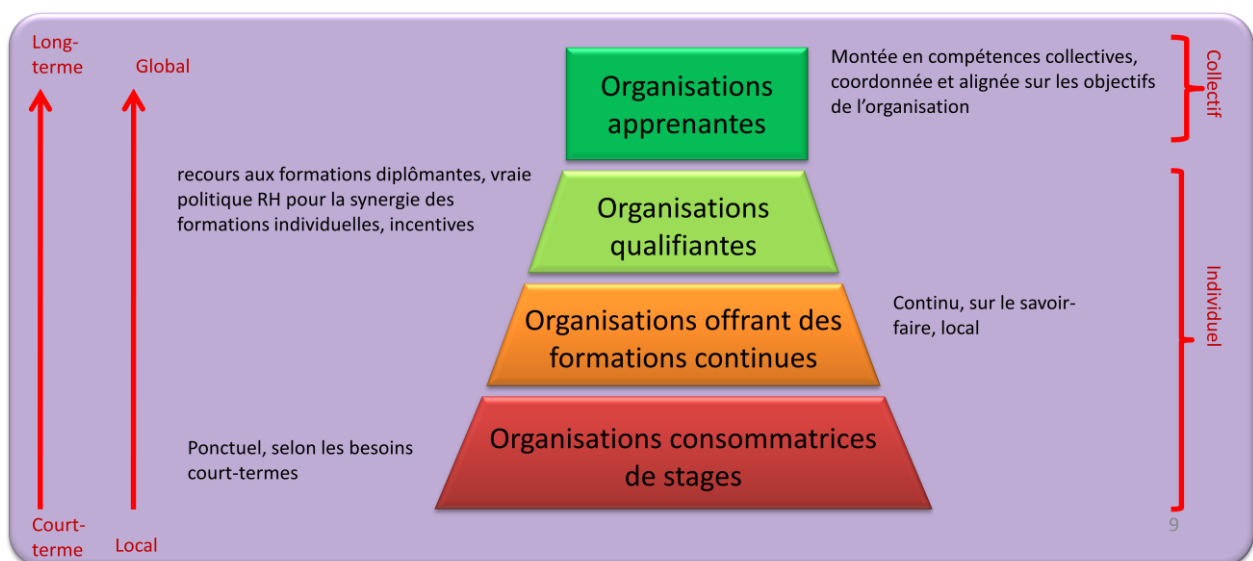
Long-terme

Global

Organisations apprenantes

Montée en compétences collectives, coordonnée et alignée sur les objectifs de l'organisation

Collectif

recours aux formations diplômantes, vraie politique RH pour la synergie des formations individuelles, incentives

Organisations qualifiantes

Individuel

Organisations offrant des formations continues

Continu, sur le savoir-faire, local

Ponctuel, selon les besoins court-termes

Organisations consommatrices de stages

Court-terme

Local

9